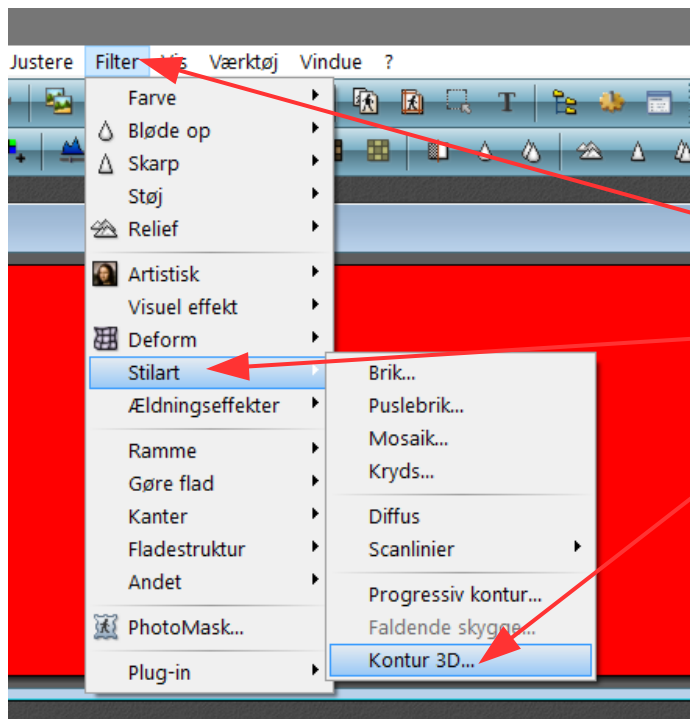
Justere Filter Vis Værktøj Vindue ?

Farve
Bløde op
Skarp
Støj
Relief
Artistisk
Visuel effekt
Deform
Stilart
Ældningseffekter
Ramme
Gøre flad
Kanter
Fladestruktur
Andet
PhotoMask...
Plug-in

Brik...
Puslebrik...
Mosaik...
Kryds...
Diffus
Scanlinier
Progressiv kontur...
Faldende skygge...
Kontur 3D...